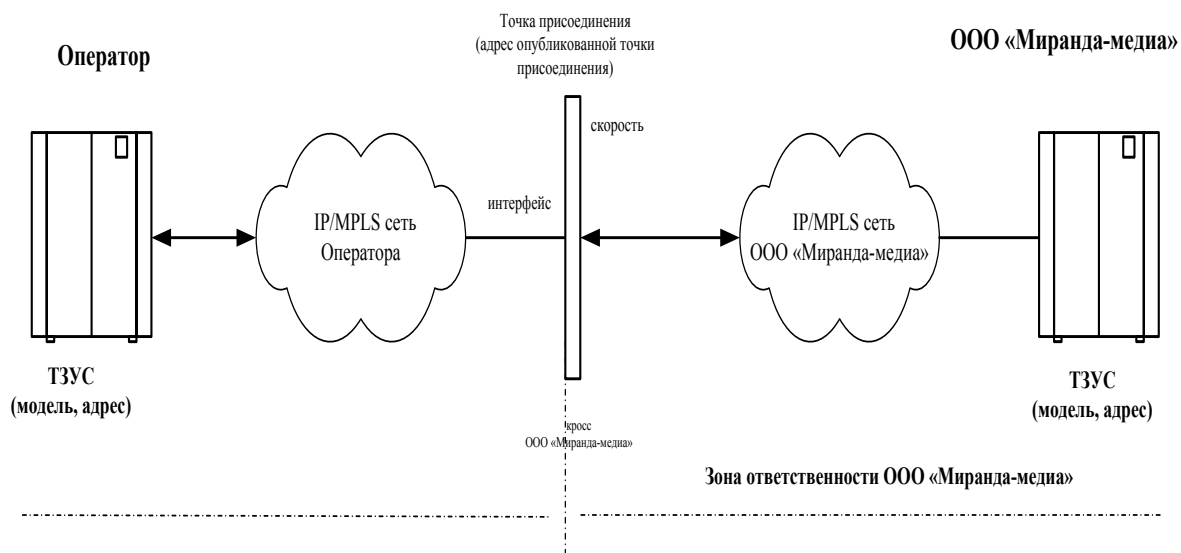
Оператор

Точка присоединения
(адрес опубликованной точки присоединения)

ООО «Миранда-медиа»

скорость

IP/MPLS сеть Оператора

интерфейс

IP/MPLS сеть ООО «Миранда-медиа»

ТЗУС
(модель, адрес)

ТЗУС
(модель, адрес)

кросс
ООО «Миранда-медиа»

Зона ответственности ООО «Миранда-медиа»